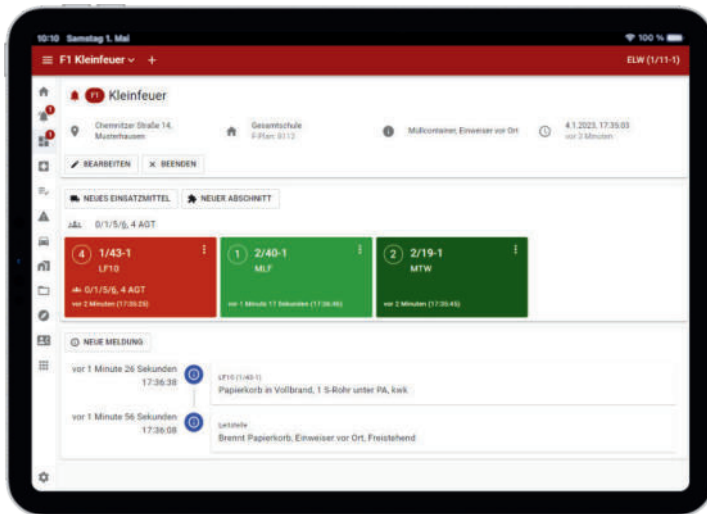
10:10 Samstag 1. Mai

100 %

F1 Kleinfeuer +

ELW (1/11-1)

F1 Kleinfeuer

Chemnitzer Straße 14, Musterhausen

Gesamtschule F-Plan: 8113

Müllcontainer, Einweiser vor Ort

4.1.2023, 17:35:03 vor 3 Minuten

BEARBEITEN

BEENDEN

NEUES EINSATZMITTEL

NEUER ABSCHNITT

0/1/5/6, 4 AGT

4 1/43-1 LF10

0/1/5/6, 4 AGT

vor 2 Minuten (17:35:29)

1 2/40-1 MLF

vor 1 Minute 17 Sekunden (17:36:46)

2 2/19-1 MTW

vor 2 Minuten (17:35:45)

NEUE MELDUNG

vor 1 Minute 26 Sekunden 17:36:38

LF10 (1/43-1)

Papierkorb in Vollbrand, 1 S-Rohr unter PA, kwk

vor 1 Minute 56 Sekunden 17:36:08

Leitstelle

Brennt Papierkorb, Einweiser vor Ort, Freistehend